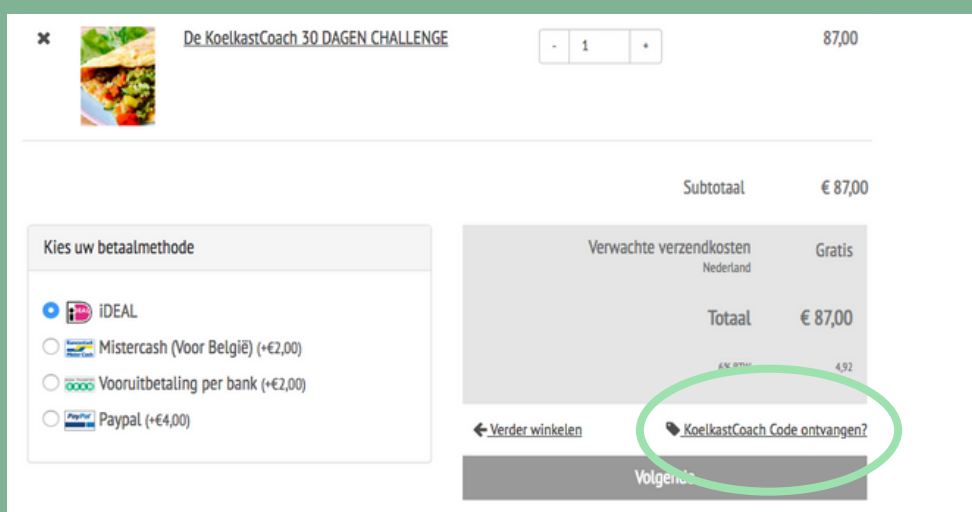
De KoelkastCoach 30 DAGEN CHALLENGE

- 1 +

87,00

Subtotaal € 87,00

Kies uw betaalmethode

iDEAL

Mistercash (Voor België) (+€2,00)

Vooruitbetaling per bank (+€2,00)

Paypal (+€4,00)

Verwachte verzendkosten
Nederland

Gratis

Totaal € 87,00

6% BTW 4,92

Verder winkelen

KoelkastCoach Code ontvangen?

Volgende